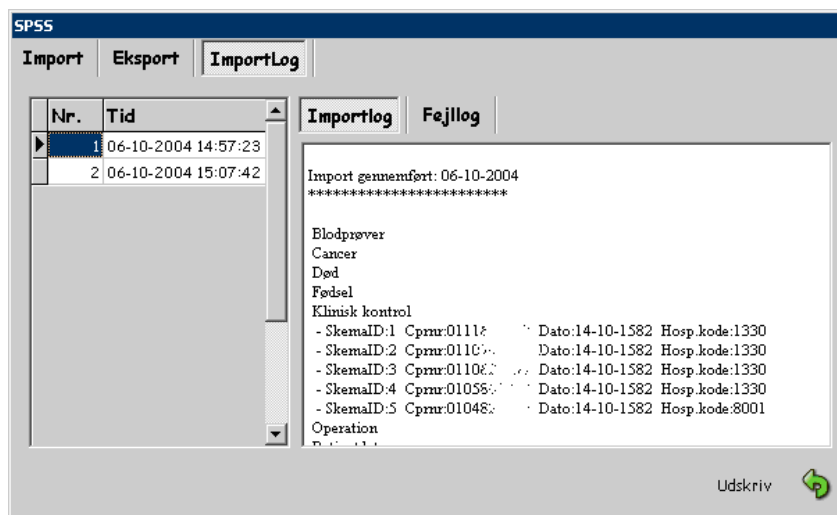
SPSS

Import | Eksport | ImportLog

| Nr. | Tid |
|---|---|
| 1 | 06-10-2004 14:57:23 |
| 2 | 06-10-2004 15:07:42 |

Importlog | Fejllog

Import gennemført: 06-10-2004
************************

Blodprøver
Cancer
Død
Fødsel
Klinisk kontrol
- SkemaID:1 Cprnr:0111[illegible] Dato:14-10-1582 Hosp.kode:1330
- SkemaID:2 Cprnr:0110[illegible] Dato:14-10-1582 Hosp.kode:1330
- SkemaID:3 Cprnr:0110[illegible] Dato:14-10-1582 Hosp.kode:1330
- SkemaID:4 Cprnr:0105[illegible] Dato:14-10-1582 Hosp.kode:1330
- SkemaID:5 Cprnr:0104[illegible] Dato:14-10-1582 Hosp.kode:8001
Operation
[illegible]

Udskriv